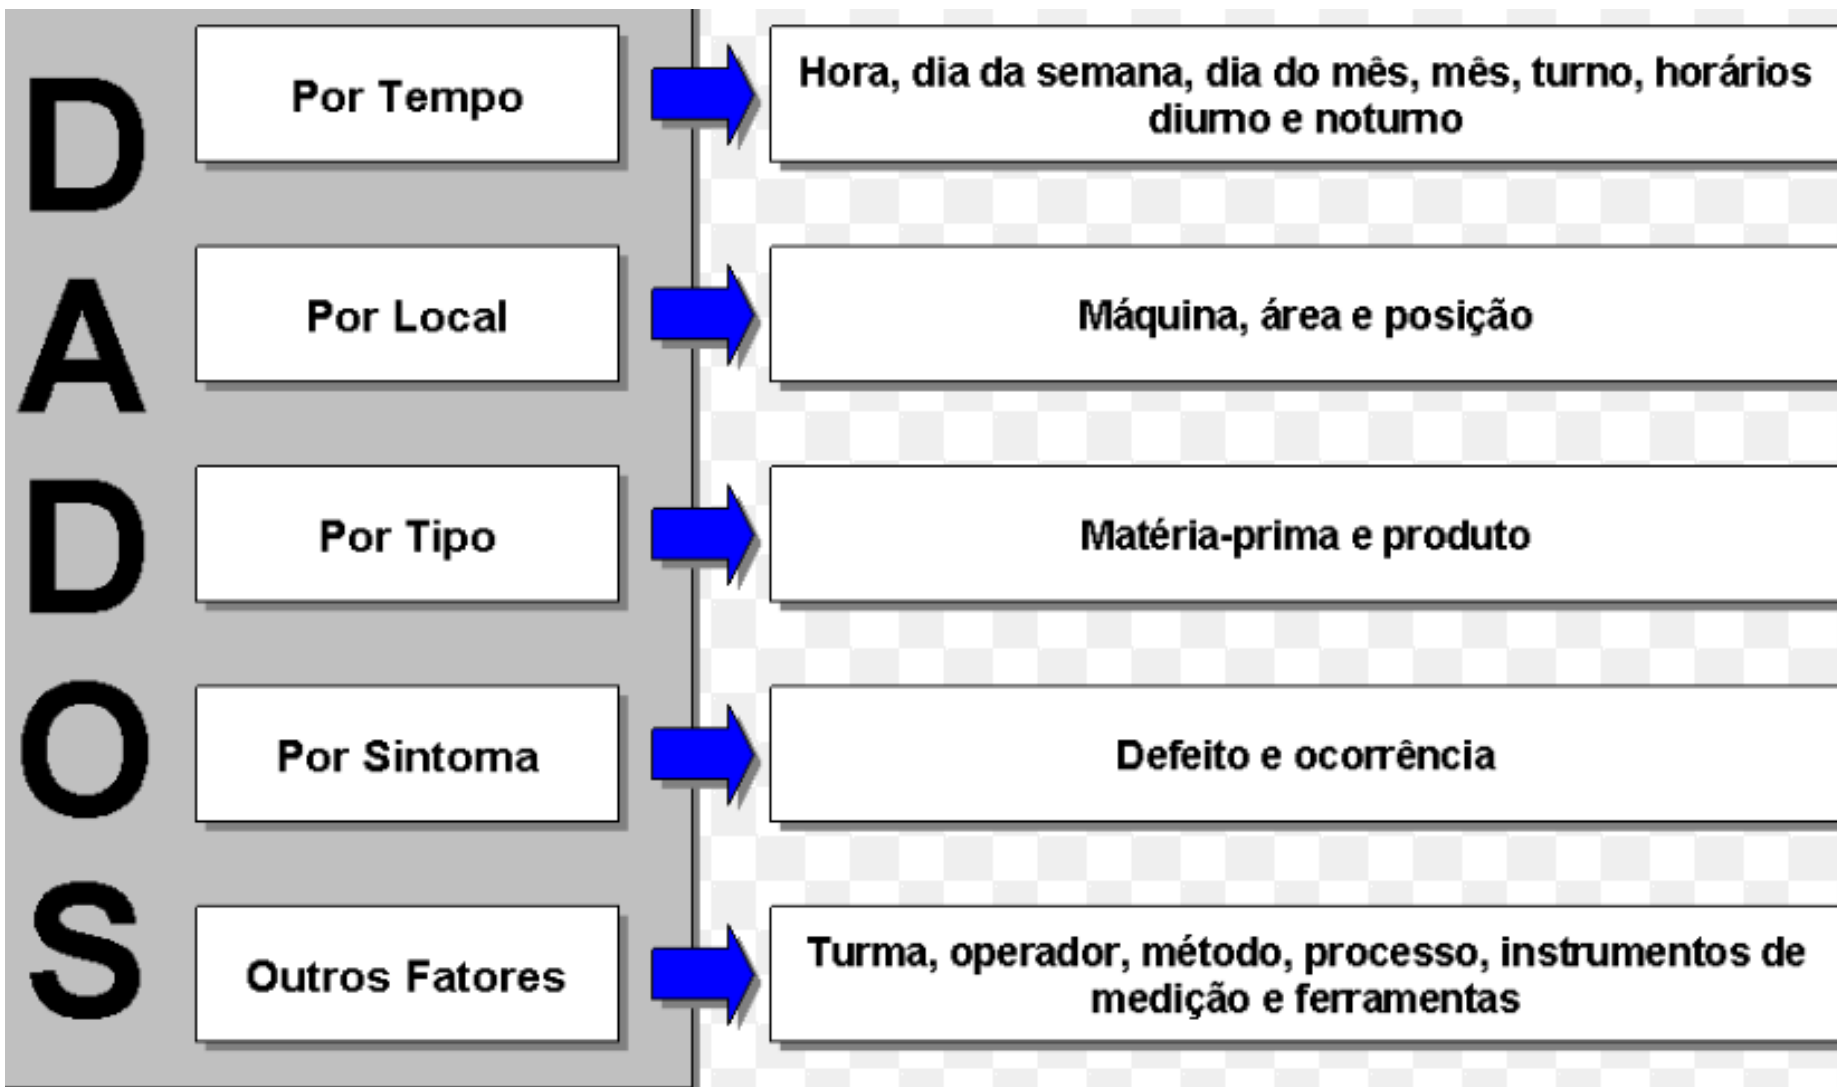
DADOS

Por Tempo

Hora, dia da semana, dia do mês, mês, turno, horários diurno e noturno

Por Local

Máquina, área e posição

Por Tipo

Matéria-prima e produto

Por Sintoma

Defeito e ocorrência

Outros Fatores

Turma, operador, método, processo, instrumentos de medição e ferramentas